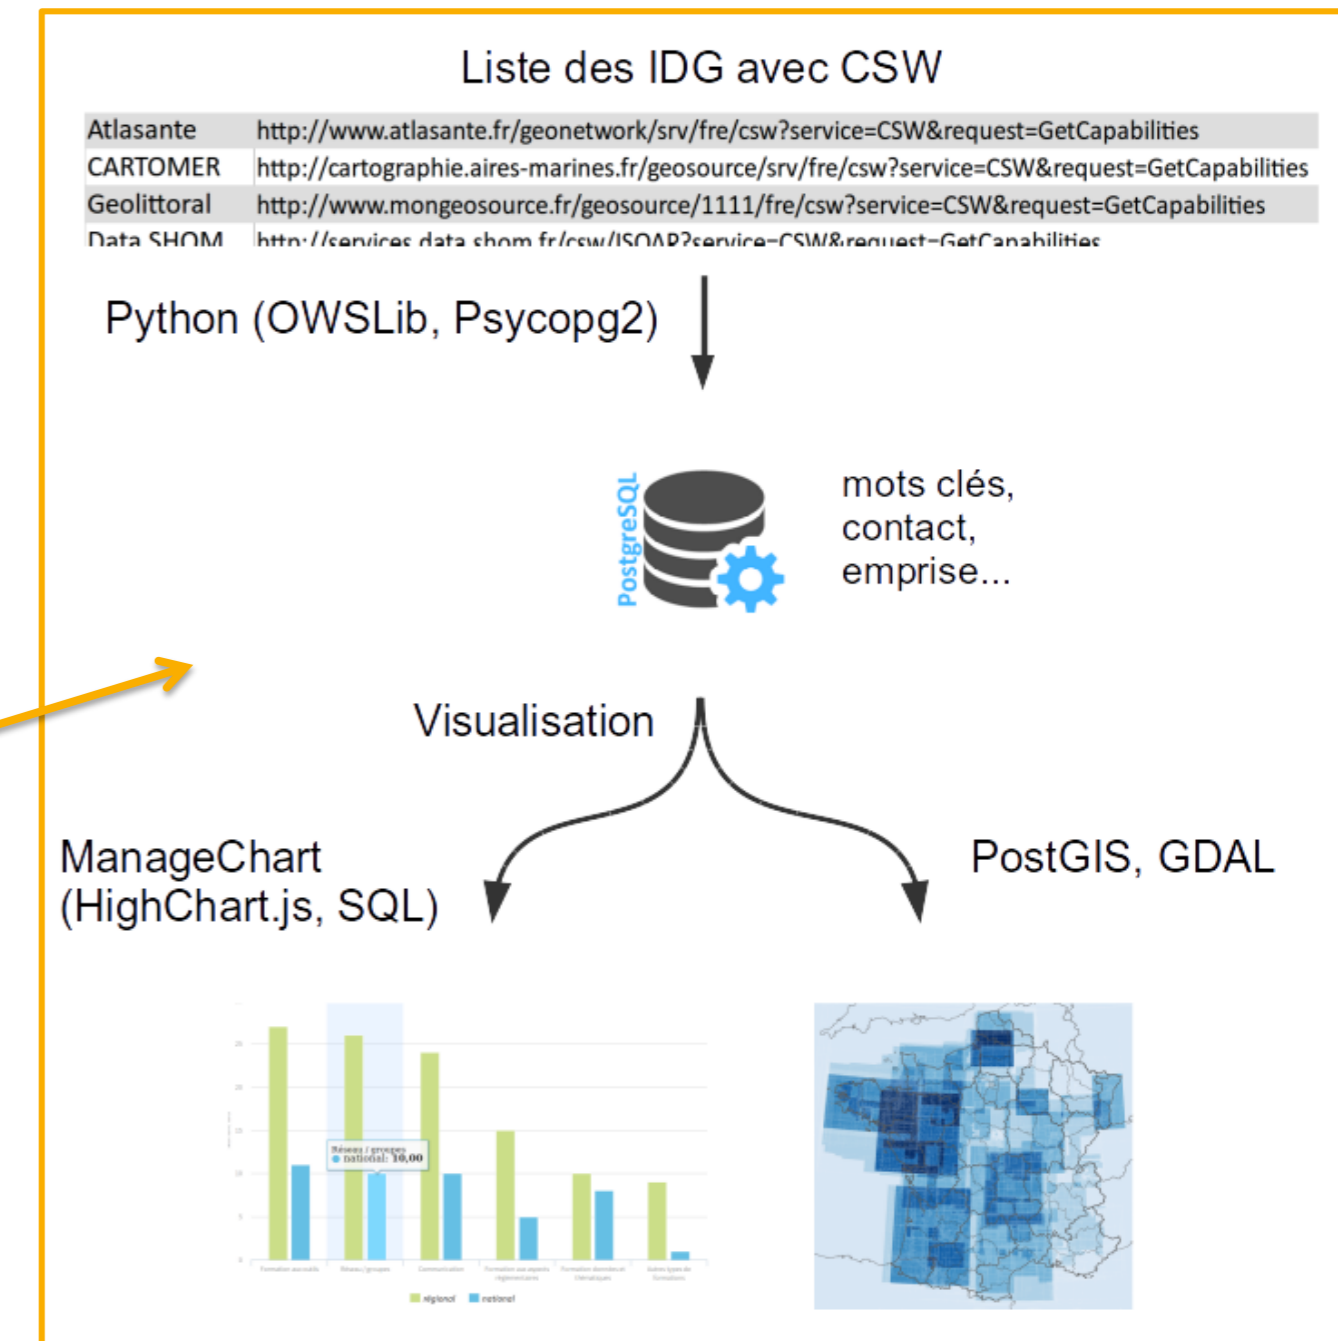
Liste des IDG avec CSW

| Atlasante | http://www.atlasante.fr/geonetwork/srv/fre/csw?service=CSW&request=GetCapabilities |
|---|---|
| CARTOMER | http://cartographie.aires-marines.fr/geosource/srv/fre/csw?service=CSW&request=GetCapabilities |
| Geolittoral | http://www.mongeosource.fr/geosource/1111/fre/csw?service=CSW&request=GetCapabilities |
| Data SHOM | http://services.data.shom.fr/csw/ISOAP?service=CSW&request=GetCapabilities |

Python (OWSLib, Psycopg2)

PostgreSQL

mots clés, contact, emprise...

Visualisation

ManageChart (HighChart.js, SQL)

PostGIS, GDAL

Réseau / groupes
● national: 10,00

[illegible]